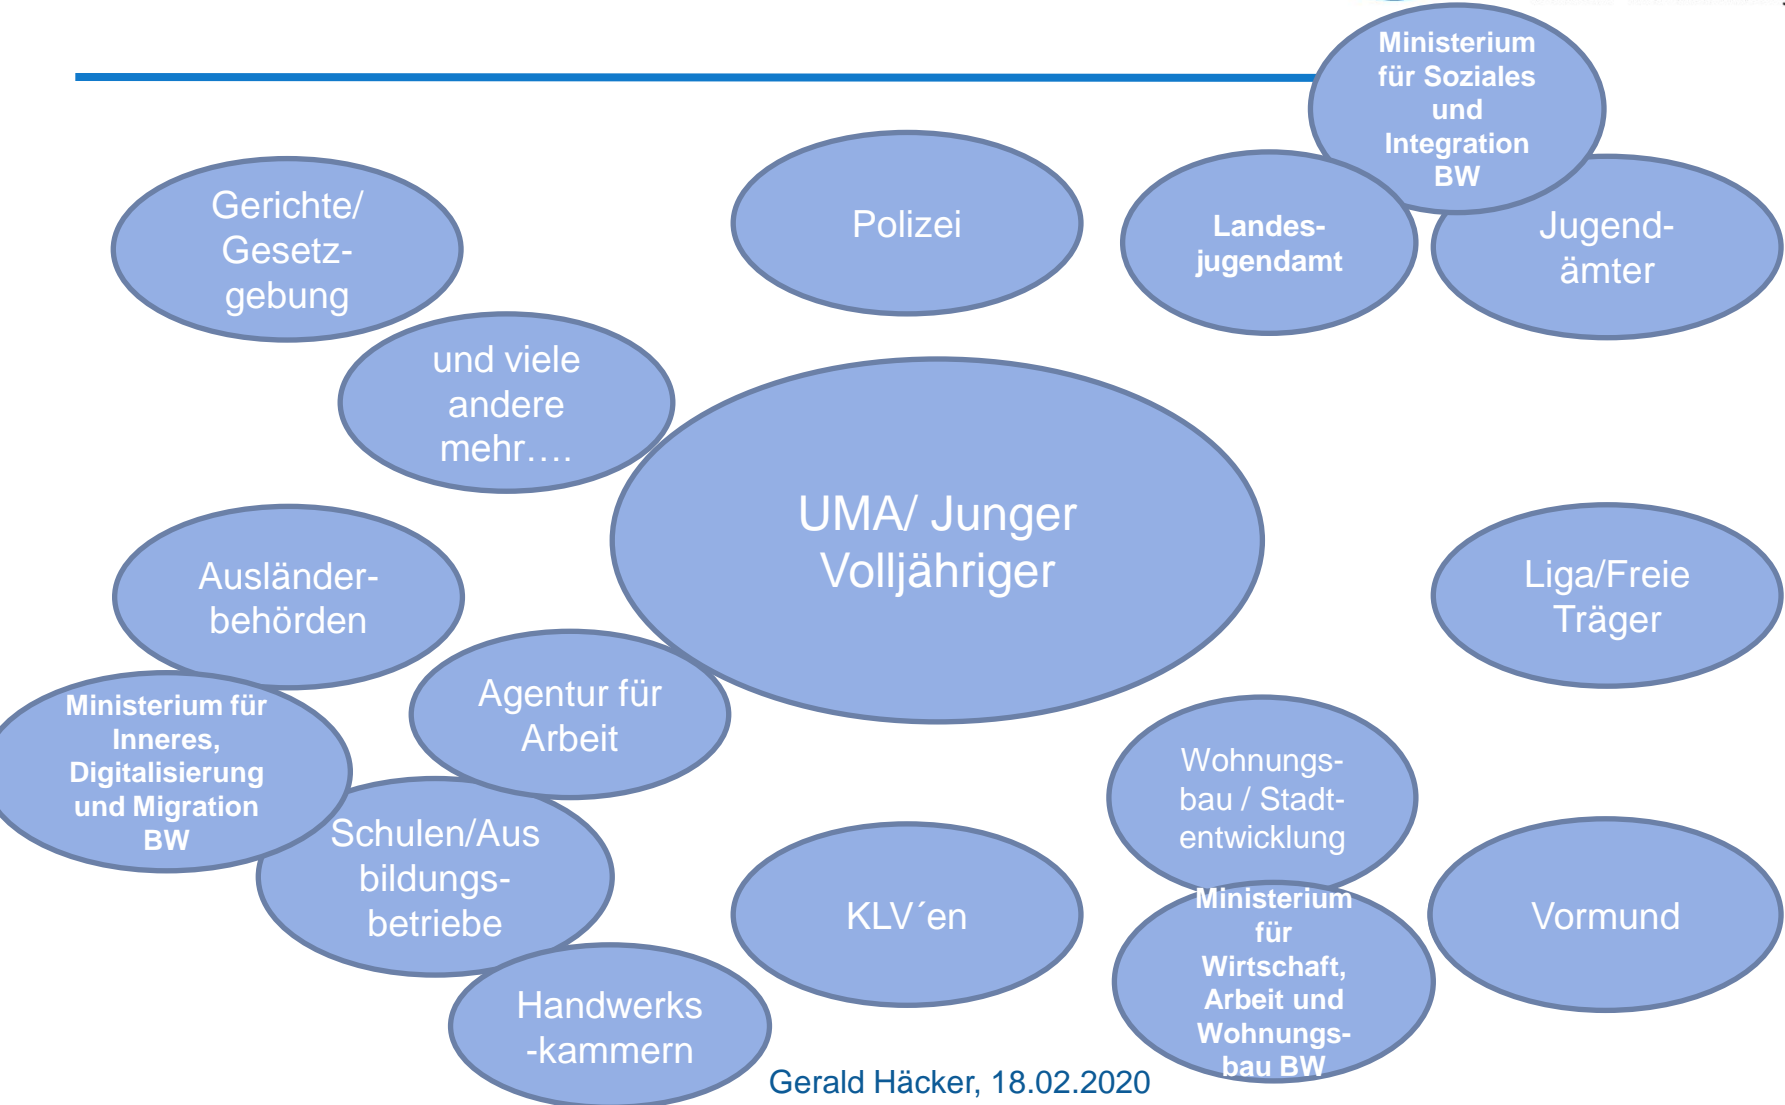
Ministerium für Soziales und Integration BW

Gerichte/ Gesetzgebung

Polizei

Landesjugendamt

Jugendämter

und viele andere mehr….

UMA/ Junger Volljähriger

Ausländerbehörden

Liga/Freie Träger

Agentur für Arbeit

Ministerium für Inneres, Digitalisierung und Migration BW

Wohnungsbau / Stadtentwicklung

Schulen/Aus bildungsbetriebe

KLV´en

Ministerium für Wirtschaft, Arbeit und Wohnungsbau BW

Vormund

Handwerks -kammern

Gerald Häcker, 18.02.2020